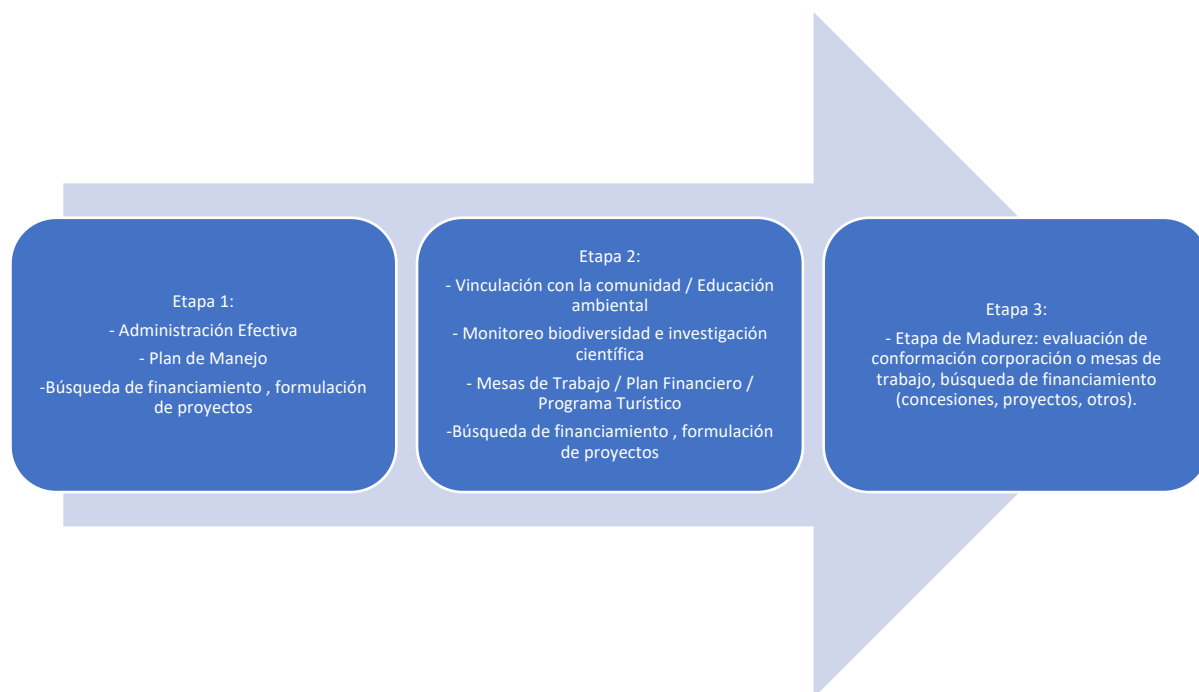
Etapa 1:
- Administración Efectiva
- Plan de Manejo
-Búsqueda de financiamiento , formulación de proyectos

Etapa 2:
- Vinculación con la comunidad / Educación ambiental
- Monitoreo biodiversidad e investigación científica
- Mesas de Trabajo / Plan Financiero / Programa Turístico
-Búsqueda de financiamiento , formulación de proyectos

Etapa 3:
- Etapa de Madurez: evaluación de conformación corporación o mesas de trabajo, búsqueda de financiamiento (concesiones, proyectos, otros).